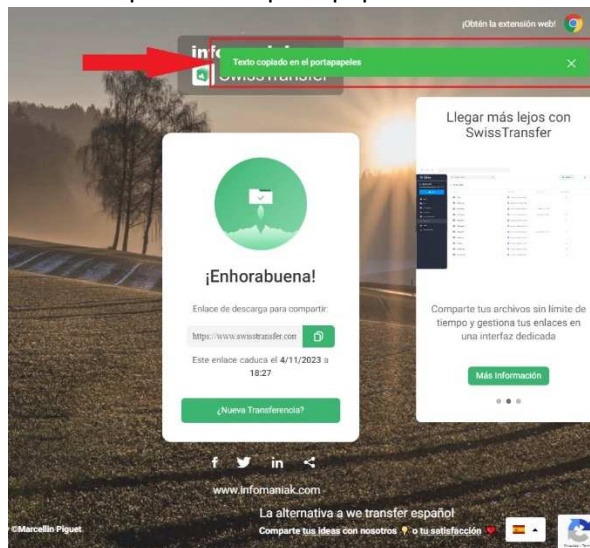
¡Obtén la extensión web!

info

SwissTransfer

Texto copiado en el portapapeles

Llegar más lejos con SwissTransfer

¡Enhorabuena!

Enlace de descarga para compartir:

https://www.swisstransfer.com

Este enlace caduca el 4/11/2023 a 18:27

¿Nueva Transferencia?

Comparte tus archivos sin límite de tiempo y gestiona tus enlaces en una interfaz dedicada

Más Información

www.infomaniak.com

La alternativa a we transfer español

©Marcellin Piguet

Comparte tus ideas con nosotros o tu satisfacción